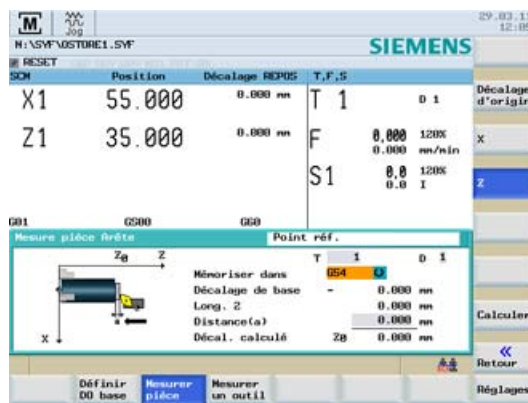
M Jog
29.03.1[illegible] 12:0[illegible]
N:\SYF\OSTORE1.SYF
SIEMENS
RESET
SCM Position Décalage REPOS T,F,S
X1 55.000 0.000 mm
Z1 35.000 0.000 mm
T 1 D 1
F 0.000 120% 0.000 mm/min
S1 0.0 120% 0.0 I
G01 G500 G60
Mesure pièce Arête
Point réf.
$Z_0$ Z
X
T 1 D 1
Mémoriser dans G54
Décalage de base - 0.000 mm
Long. 2 0.000 mm
Distance(a) 0.000 mm
Décal. calculé $Z_0$ 0.000 mm
Décalage d'origin
X
Z
Calculer
Retour
Définir DO base
Mesurer pièce
Mesurer un outil
Réglages